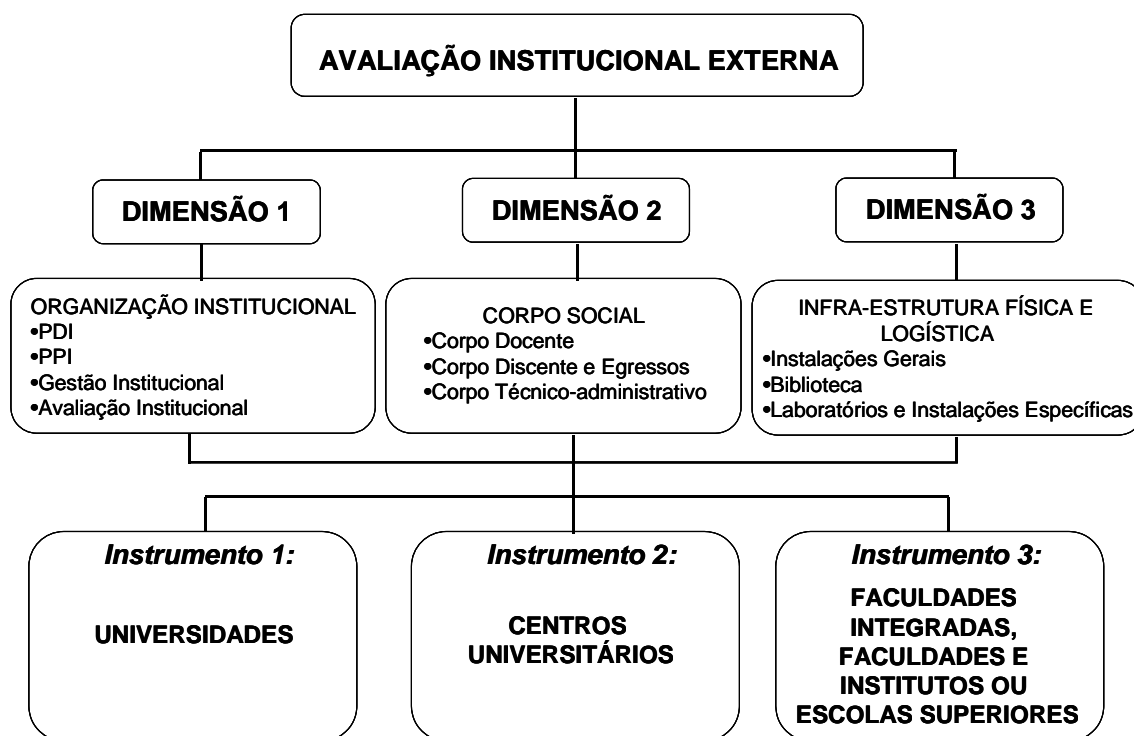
AVALIAÇÃO INSTITUCIONAL EXTERNA

DIMENSÃO 1

DIMENSÃO 2

DIMENSÃO 3

ORGANIZAÇÃO INSTITUCIONAL
•PDI
•PPI
•Gestão Institucional
•Avaliação Institucional

CORPO SOCIAL
•Corpo Docente
•Corpo Discente e Egressos
•Corpo Técnico-administrativo

INFRA-ESTRUTURA FÍSICA E LOGÍSTICA
•Instalações Gerais
•Biblioteca
•Laboratórios e Instalações Específicas

Instrumento 1:

UNIVERSIDADES

Instrumento 2:

CENTROS UNIVERSITÁRIOS

Instrumento 3:

FACULDADES INTEGRADAS, FACULDADES E INSTITUTOS OU ESCOLAS SUPERIORES